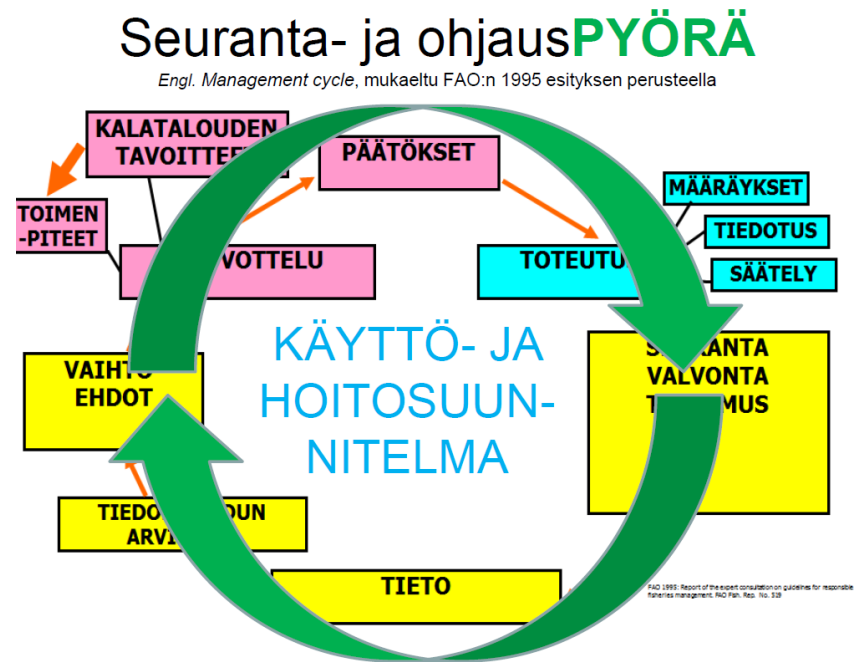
Seuranta- ja ohjausPYÖRÄ

Engl. Management cycle, mukaeltu FAO:n 1995 esityksen perusteella

KALATALOUDEN TAVOITTE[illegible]

TOIMEN -PITEET

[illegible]VOTTELU

PÄÄTÖKSET

MÄÄRÄYKSET

TIEDOTUS

TOTEUTU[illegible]

SÄÄTELY

KÄYTTÖ- JA HOITOSUUN-NITELMA

VAIHTO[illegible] EHDOT

S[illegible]RANTA VALVONTA T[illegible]MUS

TIEDO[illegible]UN ARVI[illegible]

TIETO

FAO 1995: Report of the expert consultation on guidelines for responsible fisheries management. FAO Fish. Rep. No. 519